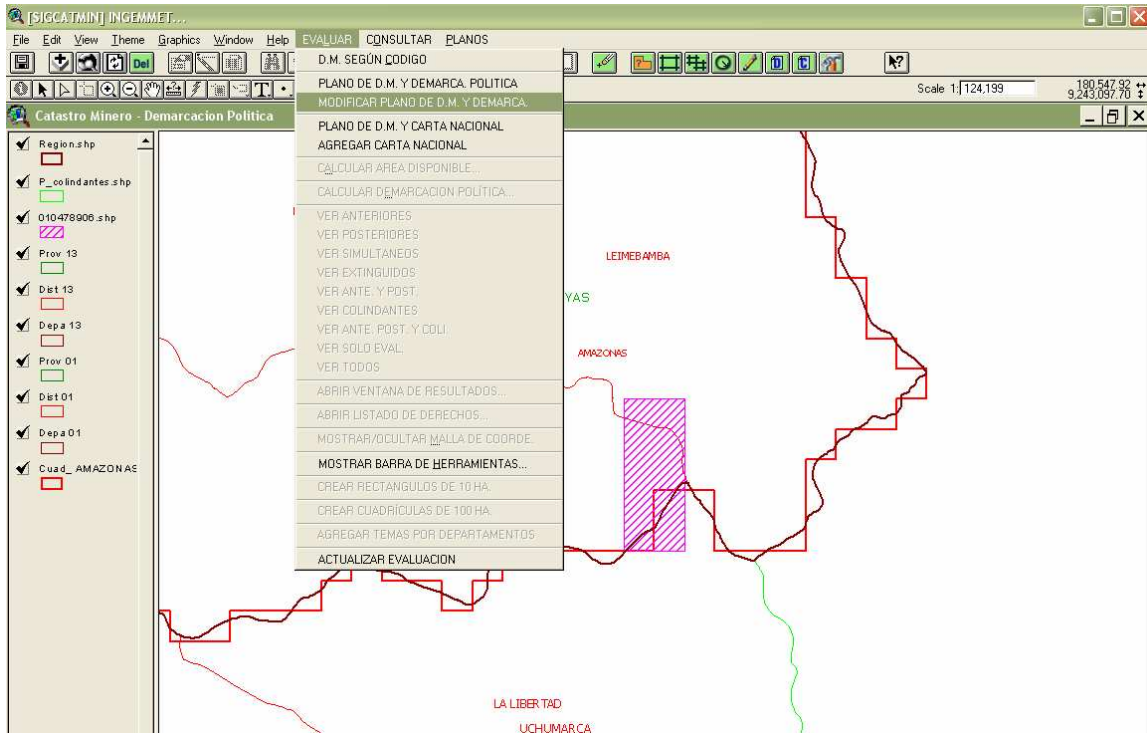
[SIGCATMIN] INGEMMET...

File Edit View Theme Graphics Window Help EVALUAR CONSULTAR PLANOS

Del

Scale 1: 124,199

180,547.92
9,243,097.70

Catastro Minero - Demarcacion Politica

Region.shp
P_colindantes.shp
010478906.shp
Prov 13
Dist 13
Depa 13
Prov 01
Dist 01
Depa 01
Cuad_ AMAZONAS

D.M. SEGÚN CODIGO
PLANO DE D.M. Y DEMARCA. POLITICA
MODIFICAR PLANO DE D.M. Y DEMARCA.
PLANO DE D.M. Y CARTA NACIONAL
AGREGAR CARTA NACIONAL
CALCULAR AREA DISPONIBLE...
CALCULAR DEMARCACION POLITICA...
VER ANTERIORES
VER POSTERIORES
VER SIMULTANEOS
VER EXTINGUIDOS
VER ANTE. Y POST.
VER COLINDANTES
VER ANTE. POST. Y COLI.
VER SOLO EVAL.
VER TODOS
ABRIR VENTANA DE RESULTADOS...
ABRIR LISTADO DE DERECHOS...
MOSTRAR/OCULTAR MALLA DE COORDE.
MOSTRAR BARRA DE HERRAMIENTAS...
CREAR RECTANGULOS DE 10 HA.
CREAR CUADRÍCULAS DE 100 HA.
AGREGAR TEMAS POR DEPARTAMENTOS
ACTUALIZAR EVALUACION

LEIMEBAMBA
YAS
AMAZONAS
LA LIBERTAD
UCHUMARCA